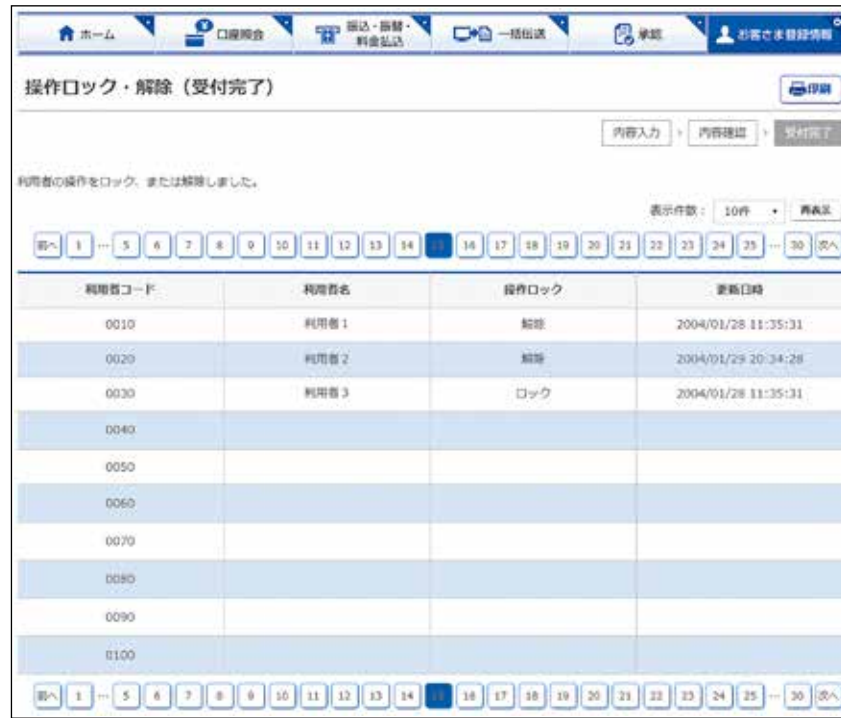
ホーム　口座照会　振込・振替・料金払込　一括伝送　承認　お客さま登録情報

操作ロック・解除（受付完了）

印刷

内容入力 › 内容確認 › 受付完了

利用者の操作をロック、または解除しました。

表示件数： 10件　再表示

前へ 1 … 5 6 7 8 9 10 11 12 13 14 15 16 17 18 19 20 21 22 23 24 25 … 30 次へ

| 利用者コード | 利用者名 | 操作ロック | 更新日時 |
|---|---|---|---|
| 0010 | 利用者1 | 解除 | 2004/01/28 11:35:31 |
| 0020 | 利用者2 | 解除 | 2004/01/29 20:34:28 |
| 0030 | 利用者3 | ロック | 2004/01/28 11:35:31 |
| 0040 | | | |
| 0050 | | | |
| 0060 | | | |
| 0070 | | | |
| 0080 | | | |
| 0090 | | | |
| 0100 | | | |

前へ 1 … 5 6 7 8 9 10 11 12 13 14 15 16 17 18 19 20 21 22 23 24 25 … 30 次へ